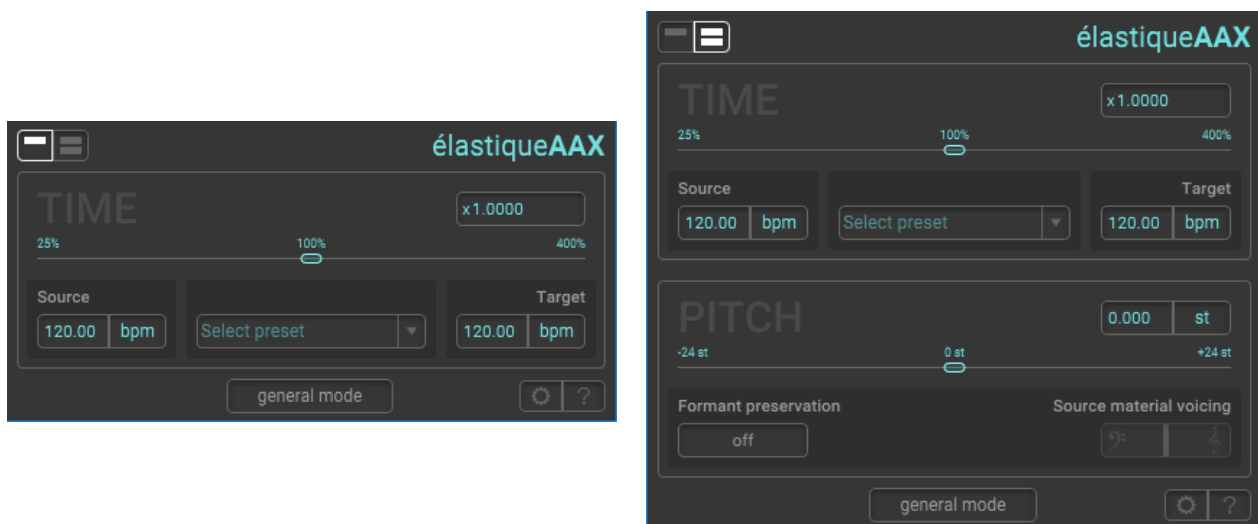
élastiqueAAX

TIME

x1.0000

25%

100%

400%

Source

120.00 bpm

Select preset

Target

120.00 bpm

general mode

?

élastiqueAAX

TIME

x1.0000

25%

100%

400%

Source

120.00 bpm

Select preset

Target

120.00 bpm

PITCH

0.000 st

-24 st

0 st

+24 st

Formant preservation

off

Source material voicing

general mode

?